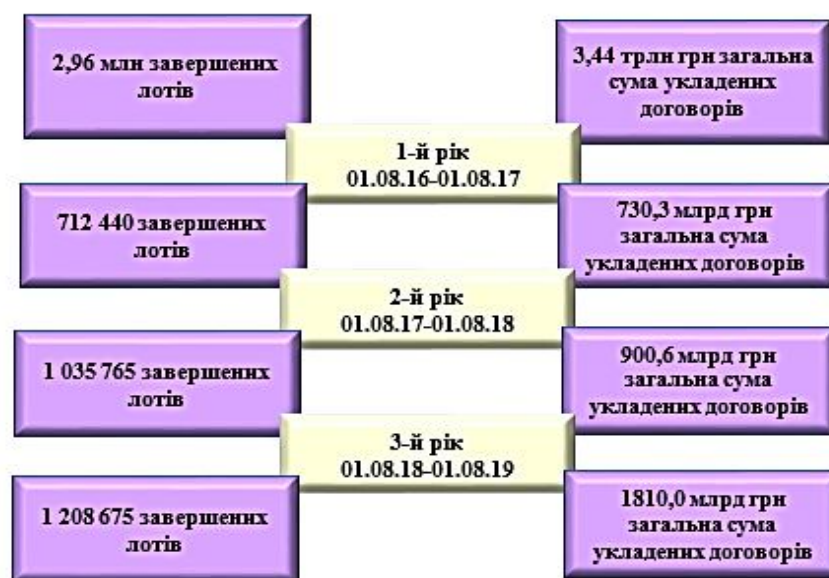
2,96 млн завершених лотів

3,44 трлн грн загальна сума укладених договорів

1-й рік
01.08.16-01.08.17

712 440 завершених лотів

730,3 млрд грн загальна сума укладених договорів

2-й рік
01.08.17-01.08.18

1 035 765 завершених лотів

900,6 млрд грн загальна сума укладених договорів

3-й рік
01.08.18-01.08.19

1 208 675 завершених лотів

1810,0 млрд грн загальна сума укладених договорів